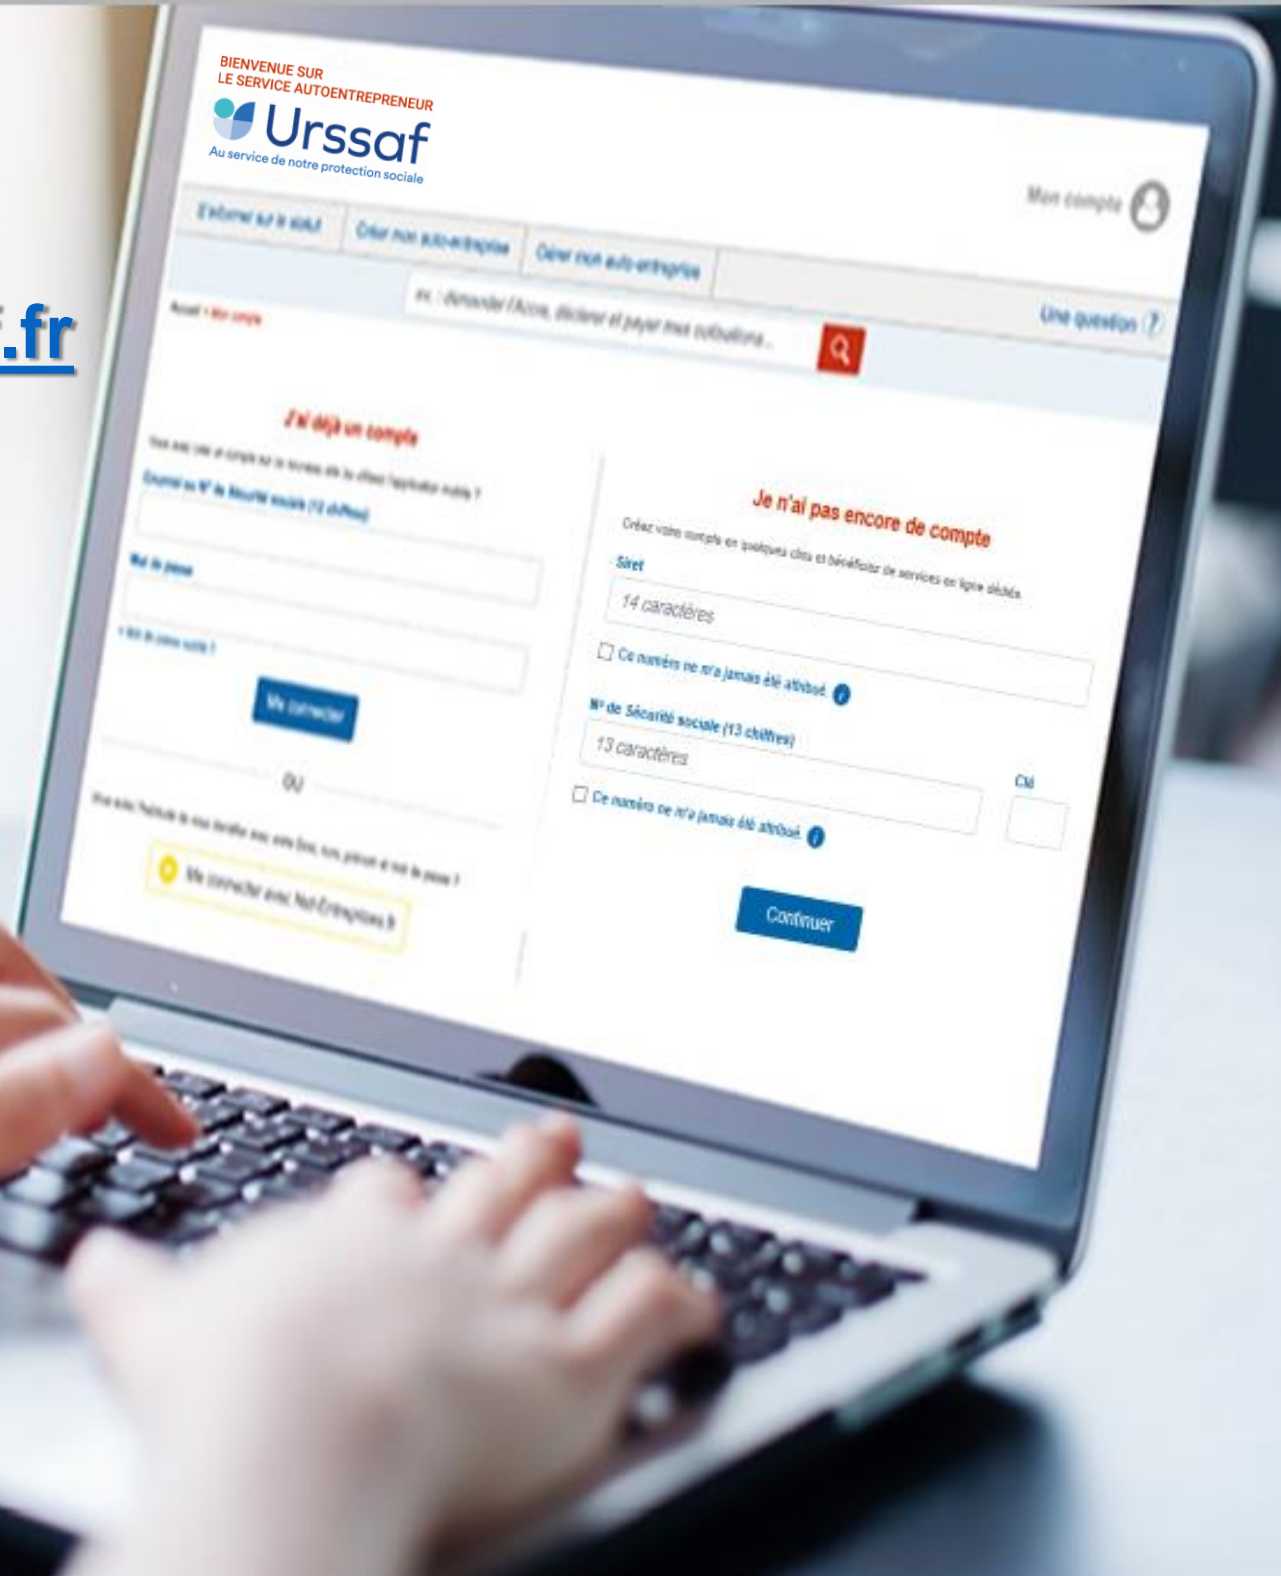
.fr

BIENVENUE SUR
LE SERVICE AUTOENTREPRENEUR

Urssaf
Au service de notre protection sociale

Mon compte

S'informer sur le statut | Créer mon auto-entreprise | Gérer mon auto-entreprise

ex : demander l'Acre, déclarer et payer mes cotisations...

Une question ?

Accueil > Mon compte

J'ai déjà un compte

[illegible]

Courriel ou N° de Sécurité sociale (13 chiffres)

Mot de passe

> Mot de passe oublié ?

Me connecter

OU

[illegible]

Me connecter avec Net-Entreprises.fr

Je n'ai pas encore de compte

Créez votre compte en quelques clics et bénéficiez de services en ligne dédiés.

Siret

14 caractères

Ce numéro ne m'a jamais été attribué

N° de Sécurité sociale (13 chiffres)

13 caractères

Clé

Ce numéro ne m'a jamais été attribué

Continuer